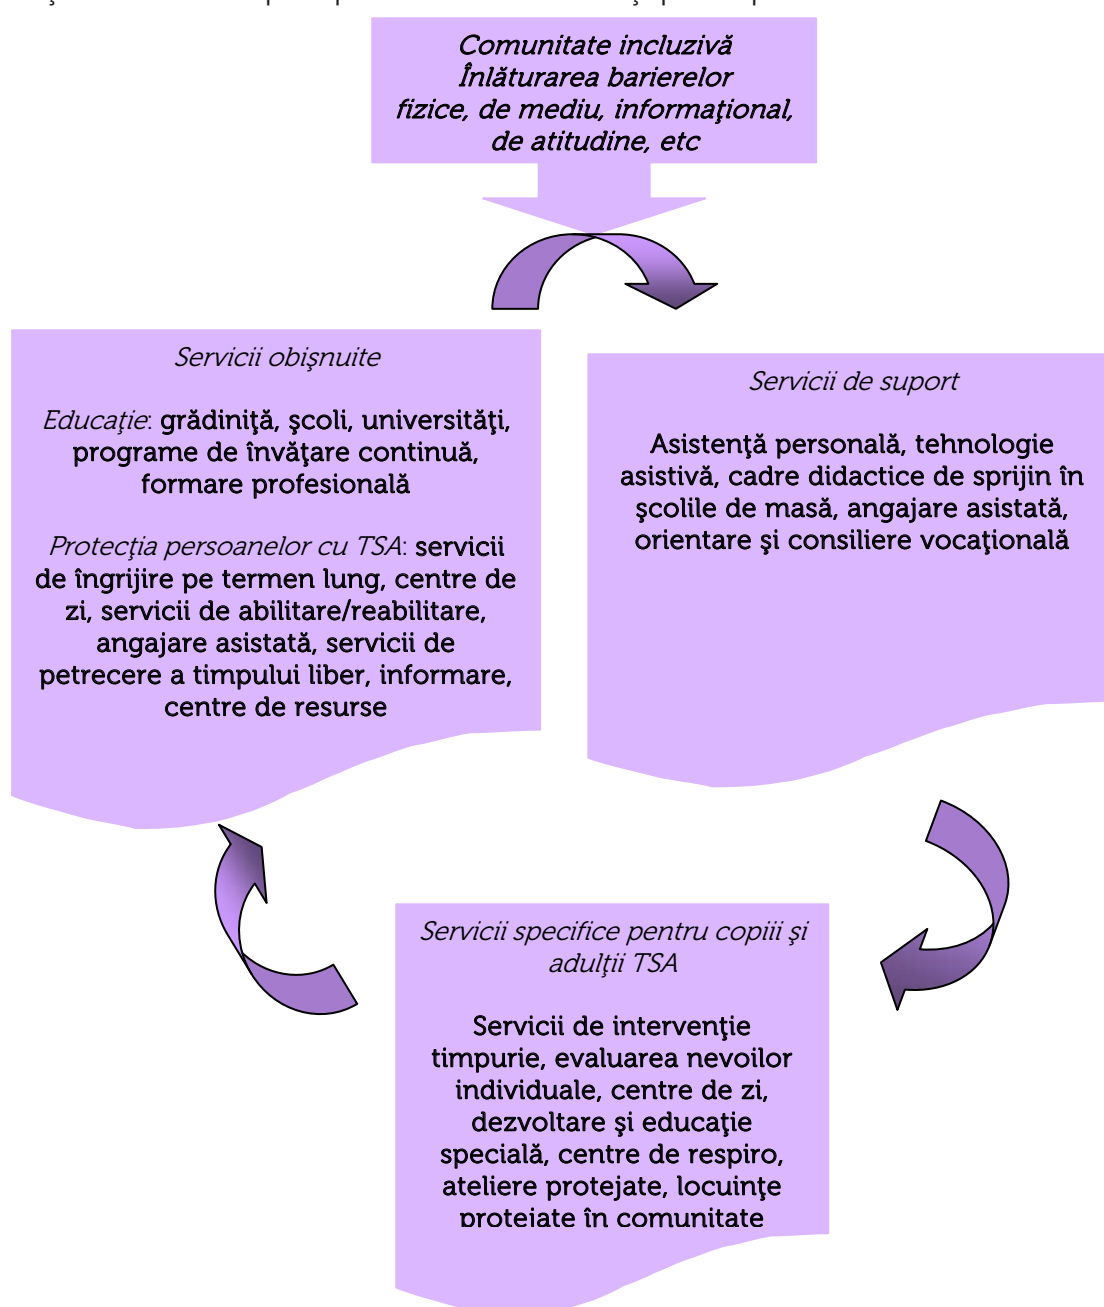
Comunitate incluzivă
Înlăturarea barierelor fizice, de mediu, informaţional, de atitudine, etc

Servicii obişnuite

Educaţie: grădiniţă, şcoli, universităţi, programe de învăţare continuă, formare profesională

Protecţia persoanelor cu TSA: servicii de îngrijire pe termen lung, centre de zi, servicii de abilitare/reabilitare, angajare asistată, servicii de petrecere a timpului liber, informare, centre de resurse

Servicii de suport

Asistenţă personală, tehnologie asistivă, cadre didactice de sprijin în şcolile de masă, angajare asistată, orientare şi consiliere vocaţională

Servicii specifice pentru copiii şi adulţii TSA

Servicii de intervenţie timpurie, evaluarea nevoilor individuale, centre de zi, dezvoltare şi educaţie specială, centre de respiro, ateliere protejate, locuinţe protejate în comunitate